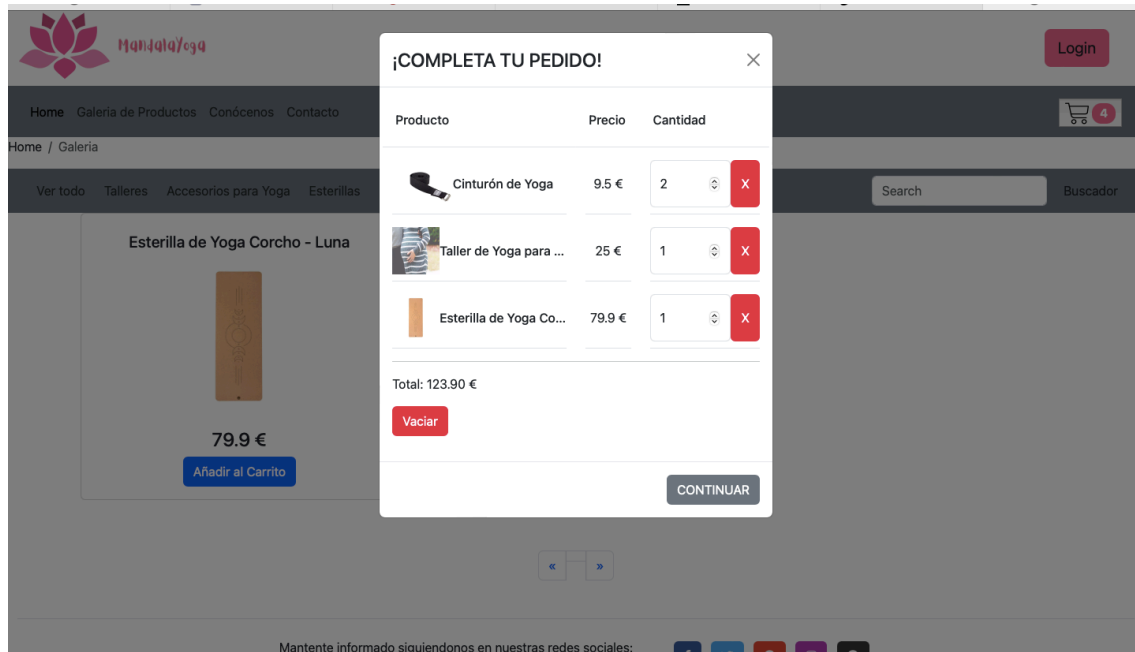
MandalaYoga

Login

Home Galeria de Productos Conócenos Contacto

4

Home / Galeria

Ver todo Talleres Accesorios para Yoga Esterillas

Search

Buscador

Esterilla de Yoga Corcho - Luna

79.9 €

Añadir al Carrito

¡COMPLETA TU PEDIDO!

×

| Producto | Precio | Cantidad | |
|---|---|---|---|
| Cinturón de Yoga | 9.5 € | 2 | X |
| Taller de Yoga para ... | 25 € | 1 | X |
| Esterilla de Yoga Co... | 79.9 € | 1 | X |

Total: 123.90 €

Vaciar

CONTINUAR

« »

Mantente informado siguiendonos en nuestras redes sociales: